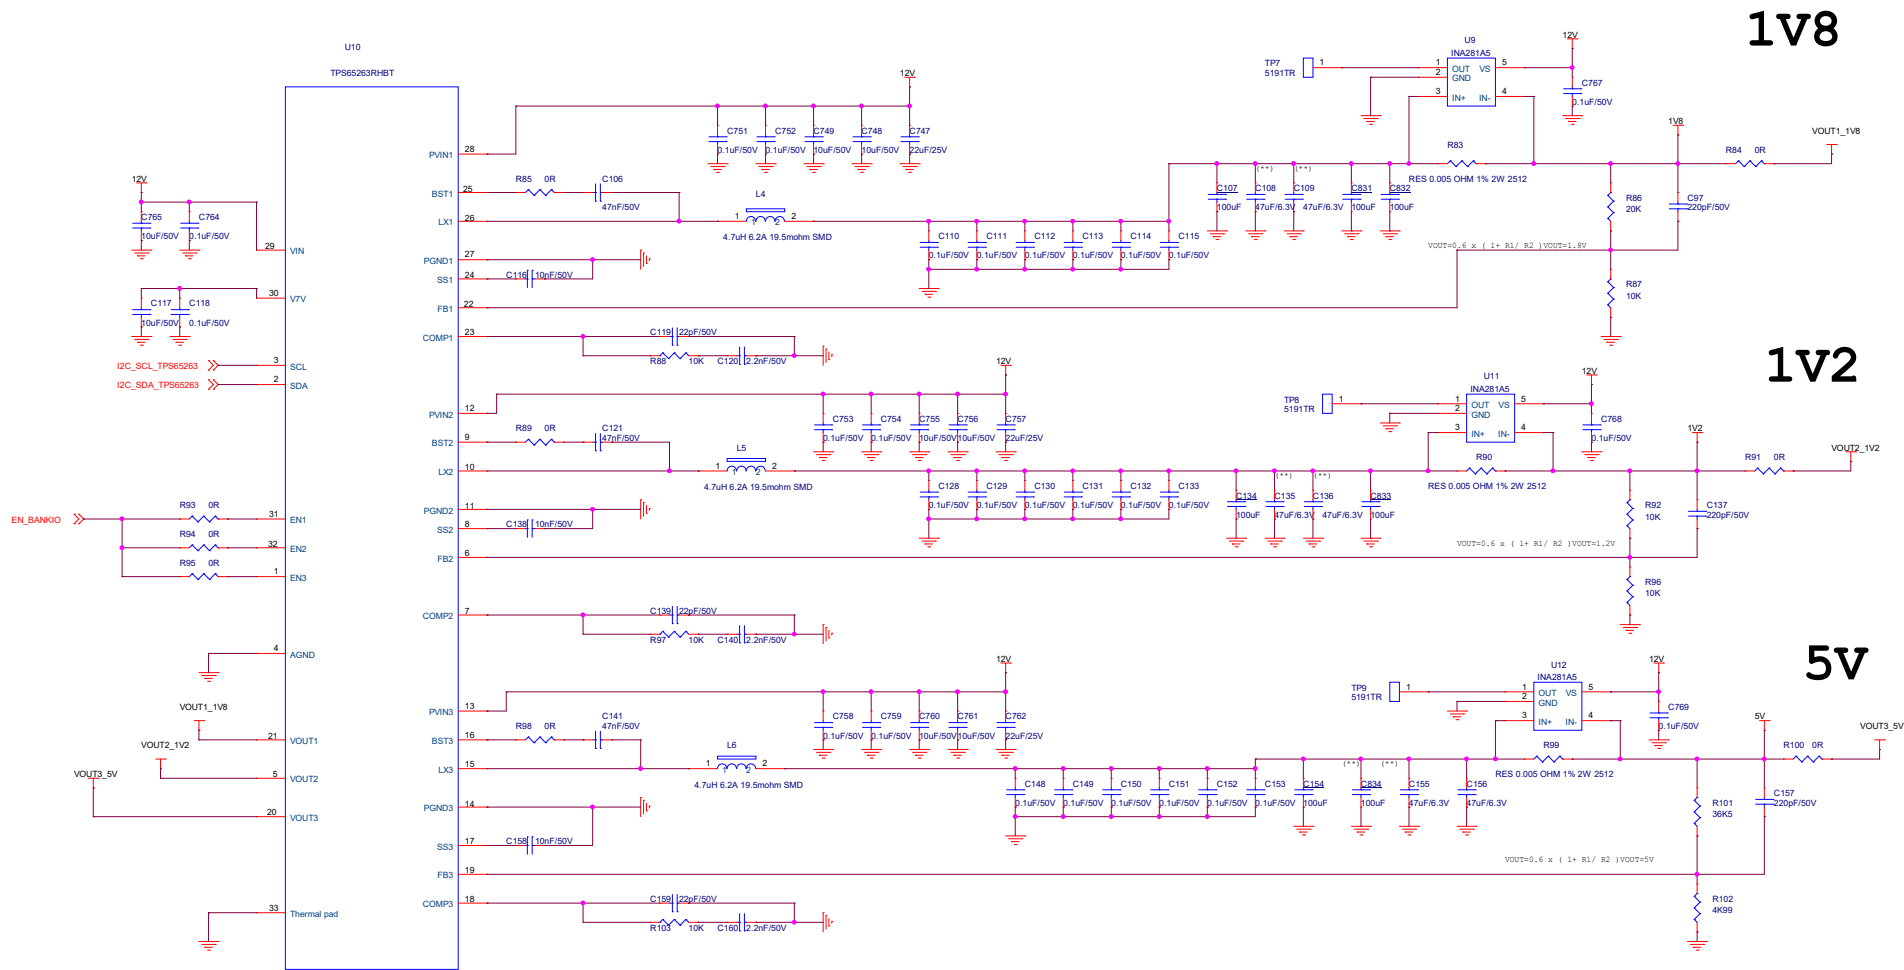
1V8

1V2

5V

U10
TPS65263RHBT

PVIN1 28
BST1 25
LX1 26
PGND1 27
SS1 24
FB1 22
COMP1 23
PVIN2 12
BST2 9
LX2 10
PGND2 11
SS2 8
FB2 6
COMP2 7
PVIN3 13
BST3 16
LX3 15
PGND3 14
SS3 17
FB3 19
COMP3 18
VIN 29
V7V 30
SCL 3
SDA 2
EN1 31
EN2 32
EN3 1
AGND 4
VOUT1 21
VOUT2 5
VOUT3 20
Thermal pad 33

12V
C765 10uF/50V
C764 0.1uF/50V
C117 10uF/50V
C118 0.1uF/50V
I2C_SCL_TPS65263
I2C_SDA_TPS65263
EN_BANKIO
R93 0R
R94 0R
R95 0R
VOUT1_1V8
VOUT2_1V2
VOUT3_5V

12V
C751 0.1uF/50V
C752 0.1uF/50V
C749 10uF/50V
C748 10uF/50V
C747 22uF/25V
R85 0R
C106 47nF/50V
L4
1 2
4.7uH 6.2A 19.5mohm SMD
C116 10nF/50V
C110 0.1uF/50V
C111 0.1uF/50V
C112 0.1uF/50V
C113 0.1uF/50V
C114 0.1uF/50V
C115 0.1uF/50V
C119 22pF/50V
R88 10K
C120 2.2nF/50V

TP7 5191TR
U9 INA281A5
OUT VS GND IN+ IN-
1 2 3 4 5
12V
C767 0.1uF/50V
R83
RES 0.005 OHM 1% 2W 2512
C107 100uF
C108 47uF/6.3V
C109 47uF/6.3V
(**)
(**)
C831 100uF
C832 100uF
1V8
R84 0R
VOUT1_1V8
R86 20K
C97 220pF/50V
R87 10K
VOUT=0.6 x ( 1+ R1/ R2 )VOUT=1.8V

12V
C753 0.1uF/50V
C754 0.1uF/50V
C755 10uF/50V
C756 10uF/50V
C757 22uF/25V
R89 0R
C121 47nF/50V
L5
4.7uH 6.2A 19.5mohm SMD
C128 0.1uF/50V
C129 0.1uF/50V
C130 0.1uF/50V
C131 0.1uF/50V
C132 0.1uF/50V
C133 0.1uF/50V
C138 10nF/50V
C139 22pF/50V
R97 10K
C140 2.2nF/50V
TP8 5191TR
U11 INA281A5
12V
C768 0.1uF/50V
R90
RES 0.005 OHM 1% 2W 2512
C134 100uF
C135 47uF/6.3V
C136 47uF/6.3V
C833 100uF
1V2
R91 0R
VOUT2_1V2
R92 10K
C137 220pF/50V
R96 10K
VOUT=0.6 x ( 1+ R1/ R2 )VOUT=1.2V

12V
C758 0.1uF/50V
C759 0.1uF/50V
C760 10uF/50V
C761 10uF/50V
C762 22uF/25V
R98 0R
C141 47nF/50V
L6
4.7uH 6.2A 19.5mohm SMD
C148 0.1uF/50V
C149 0.1uF/50V
C150 0.1uF/50V
C151 0.1uF/50V
C152 0.1uF/50V
C153 0.1uF/50V
C154 100uF
C834 100uF
C155 47uF/6.3V
C156 47uF/6.3V
C158 10nF/50V
C159 22pF/50V
R103 10K
C160 2.2nF/50V
TP9 5191TR
U12 INA281A5
12V
C769 0.1uF/50V
R99
RES 0.005 OHM 1% 2W 2512
5V
R100 0R
VOUT3_5V
R101 36K5
C157 220pF/50V
R102 4K99
VOUT=0.6 x ( 1+ R1/ R2 )VOUT=5V